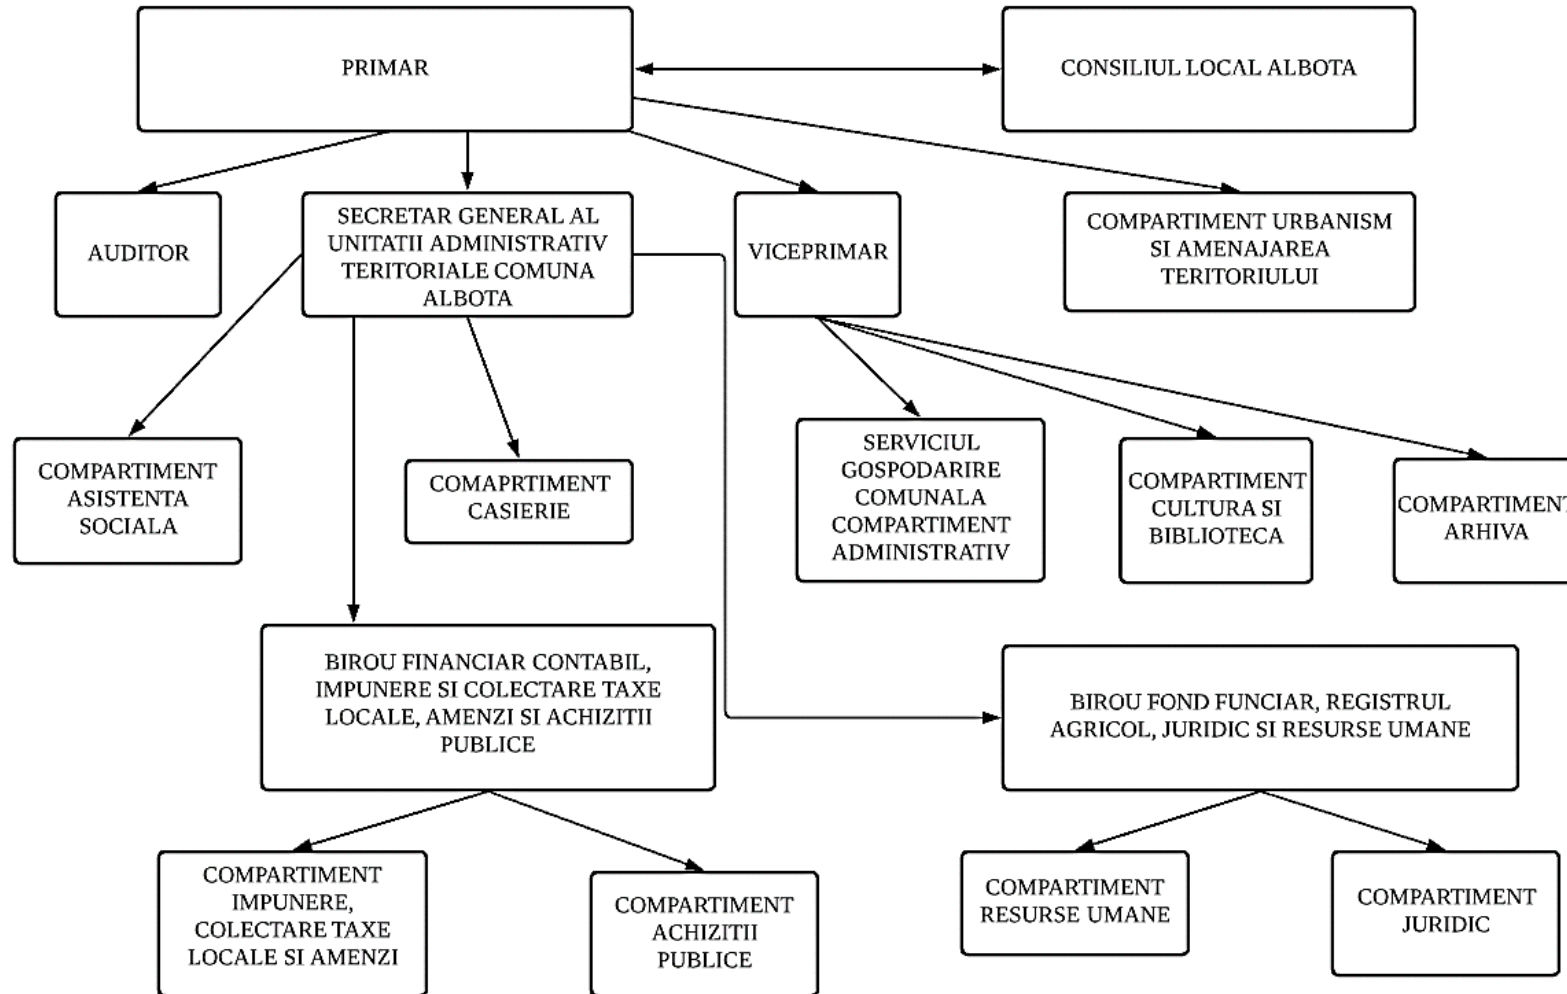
PRIMAR

CONSILIUL LOCAL ALBOTA

AUDITOR

SECRETAR GENERAL AL UNITATII ADMINISTRATIV TERITORIALE COMUNA ALBOTA

VICEPRIMAR

COMPARTIMENT URBANISM SI AMENAJAREA TERITORIULUI

COMPARTIMENT ASISTENTA SOCIALA

COMAPRTIMENT CASIERIE

SERVICIUL GOSPODARIRE COMUNALA COMPARTIMENT ADMINISTRATIV

COMPARTIMENT CULTURA SI BIBLIOTECA

COMPARTIMENT ARHIVA

BIROU FINANCIAR CONTABIL, IMPUNERE SI COLECTARE TAXE LOCALE, AMENZI SI ACHIZITII PUBLICE

BIROU FOND FUNCIAR, REGISTRUL AGRICOL, JURIDIC SI RESURSE UMANE

COMPARTIMENT IMPUNERE, COLECTARE TAXE LOCALE SI AMENZI

COMPARTIMENT ACHIZITII PUBLICE

COMPARTIMENT RESURSE UMANE

COMPARTIMENT JURIDIC